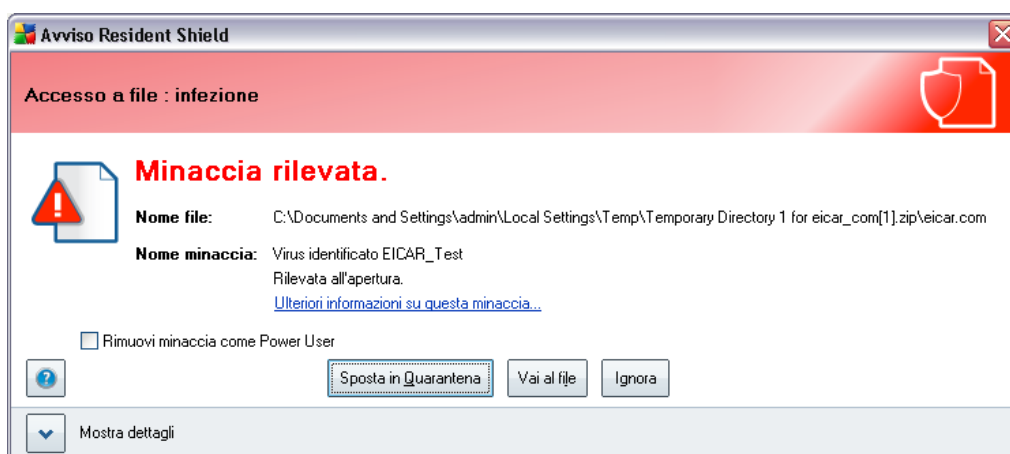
Avviso Resident Shield

Accesso a file : infezione

Minaccia rilevata.

Nome file: C:\Documents and Settings\admin\Local Settings\Temp\Temporary Directory 1 for eicar_com[1].zip\eicar.com

Nome minaccia: Virus identificato EICAR_Test
Rilevata all'apertura.
Ulteriori informazioni su questa minaccia...

Rimuovi minaccia come Power User

Sposta in Quarantena

Vai al file

Ignora

Mostra dettagli